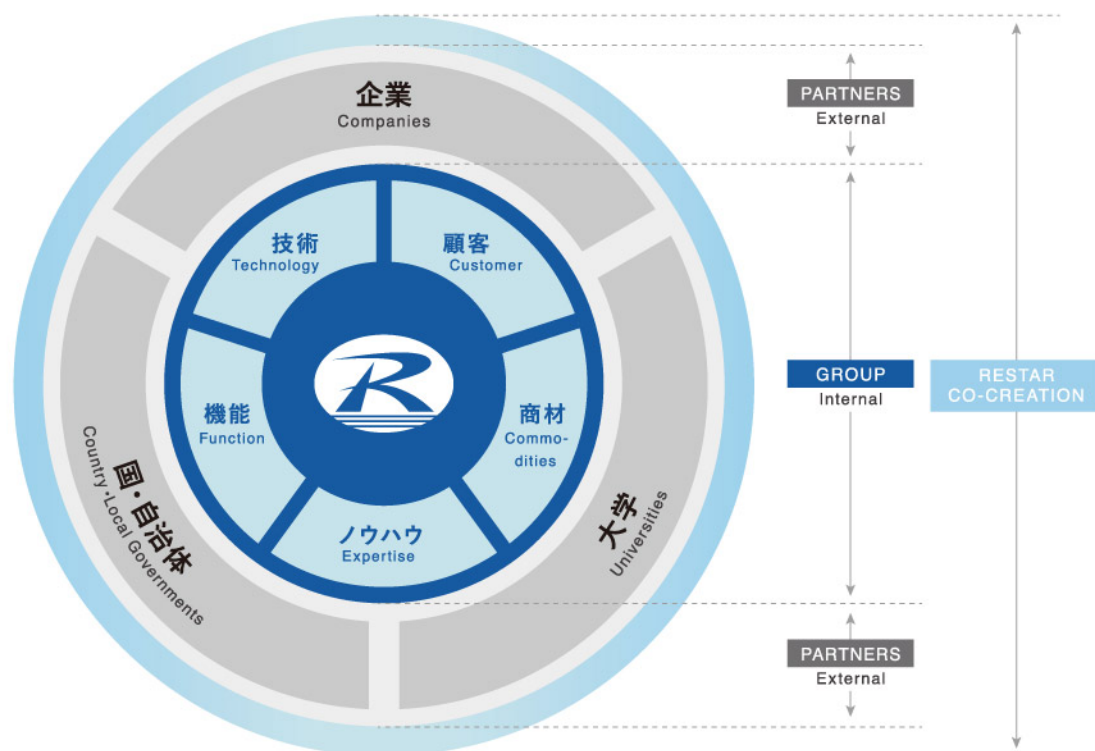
企業
Companies

技術
Technology

顧客
Customer

機能
Function

商材
Commodities

ノウハウ
Expertise

国・自治体
Country・Local Governments

大学
Universities

PARTNERS
External

GROUP
Internal

RESTAR
CO-CREATION

PARTNERS
External